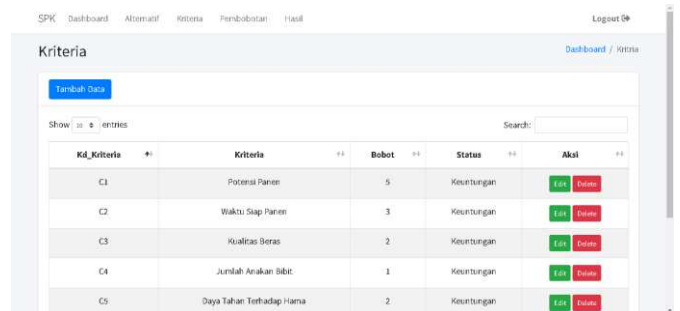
SPK Dashboard Alternatif Kriteria Pembobotan Hasil Logout

Kriteria

Dashboard / Kriteria

Tambah Data

Show 10 entries

Search:

| Kd_Kriteria | Kriteria | Bobot | Status | Aksi |
|---|---|---|---|---|
| C1 | Potensi Panen | 5 | Keuntungan | Edit Delete |
| C2 | Waktu Siap Panen | 3 | Keuntungan | Edit Delete |
| C3 | Kualitas Beras | 2 | Keuntungan | Edit Delete |
| C4 | Jumlah Anakan Bibit | 1 | Keuntungan | Edit Delete |
| C5 | Daya Tahan Terhadap Hama | 2 | Keuntungan | Edit Delete |